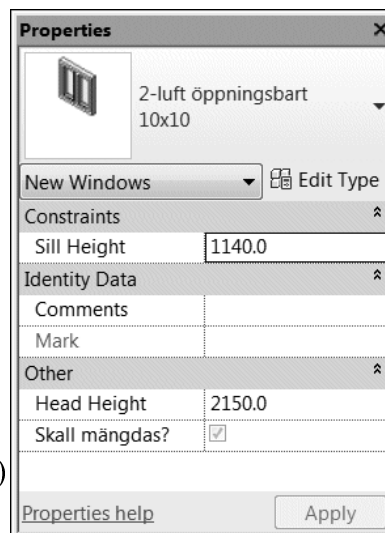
Properties

2-luft öppningsbart 10x10

New Windows

Edit Type

Constraints

| Sill Height | 1140.0 |
|---|---|

Identity Data

| Comments | |
|---|---|
| Mark | |

Other

| Head Height | 2150.0 |
|---|---|
| Skall mängdas? | ☑ |

Properties help

Apply